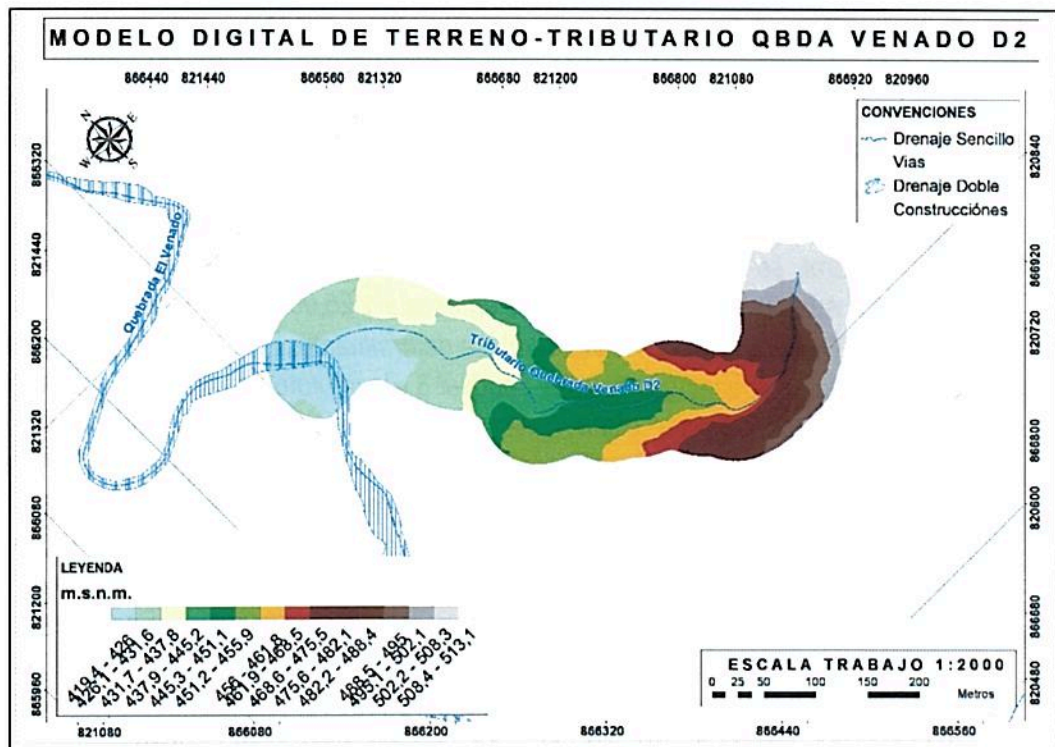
MODELO DIGITAL DE TERRENO-TRIBUTARIO QBDA VENADO D2

866440 821440 866560 821320 866680 821200 866800 821080 866920 820960

CONVENCIONES
Drenaje Sencillo
Vias
Drenaje Doble
Construcciónes

865320
821440
866200
821320
866080
821200
865960

820840
866920
820720
866800
820600
866680
820480

Quebrada El Venado

Tributario Quebrada Venado D2

LEYENDA
m.s.n.m.

419,4 - 426
426,1 - 431,6
431,7 - 437,8
437,9 - 445,2
445,3 - 451,1
451,2 - 455,9
456 - 461,8
461,9 - 468,5
468,6 - 475,5
475,6 - 482,1
482,2 - 488,4
488,5 - 495
495,1 - 502,1
502,2 - 508,3
508,4 - 513,1

ESCALA TRABAJO 1:2000
0 25 50 100 150 200
Metros

821080 866080 866200 866320 866440 866560